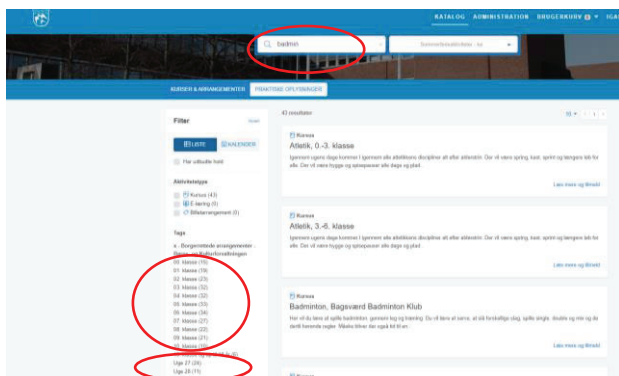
KATALOG ADMINISTRATION BRUGERKURV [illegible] IGA

badmin

Sommerferieaktiviteter - ka

KURSER & ARRANGEMENTER PRAKTISKE OPLYSNINGER

Filter

Nulstil

LISTE KALENDER

Har udbudte hold

Aktivitetstype

Kursus (43)

E-læring (0)

Billetarrangement (0)

Tags

a - Borgerrettede arrangementer - Børne- og Kulturforvaltningen

00. klasse (15)

01. klasse (19)

02. klasse (23)

03. klasse (32)

04. klasse (32)

05. klasse (32)

06. klasse (34)

07. klasse (27)

08. klasse (33)

09. klasse (21)

10. klasse (15)

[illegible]

Uge 27 (26)

Uge 28 (11)

43 resultater

Kursus

Atletik, 0.-3. klasse

Igennem ugens dage kommer I igennem alle atletikkens discipliner alt efter alderstrin. Der vil være spring, kast, sprint og længere løb for alle. Der vil være hygge og spisepauser alle dage og pleil.

Læs mere og tilmeld

Kursus

Atletik, 3.-6. klasse

Igennem ugens dage kommer I igennem alle atletikkens discipliner alt efter alderstrin. Der vil være spring, kast, sprint og længere løb for alle. Der vil være hygge og spisepauser alle dage og pleil.

Læs mere og tilmeld

Kursus

Badminton, Bagsværd Badminton Klub

Her vil du lære at spille badminton, gennem leg og træning. Du vil lære at serve, at slå forskellige slag, spille single, double og mix og de dertil hørende regler. Måske bliver der også tid til en

Læs mere og tilmeld

Kursus